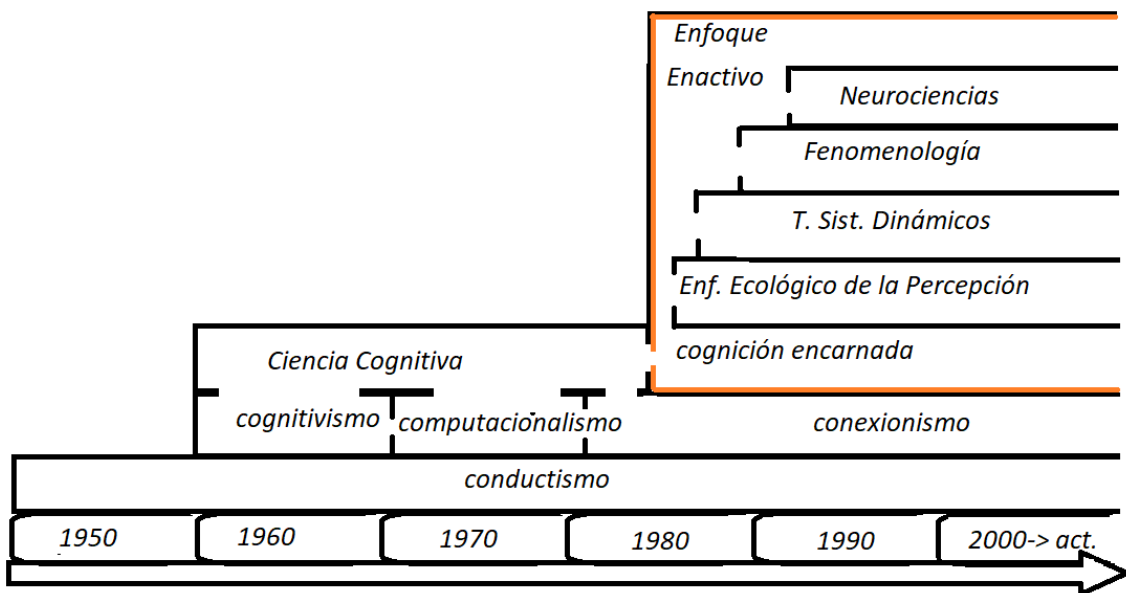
Enfoque Enactivo

Neurociencias

Fenomenología

T. Sist. Dinámicos

Enf. Ecológico de la Percepción

cognición encarnada

Ciencia Cognitiva

cognitivismo

computacionalismo

conexionismo

conductismo

| 1950 | 1960 | 1970 | 1980 | 1990 | 2000-> act. |
|---|---|---|---|---|---|